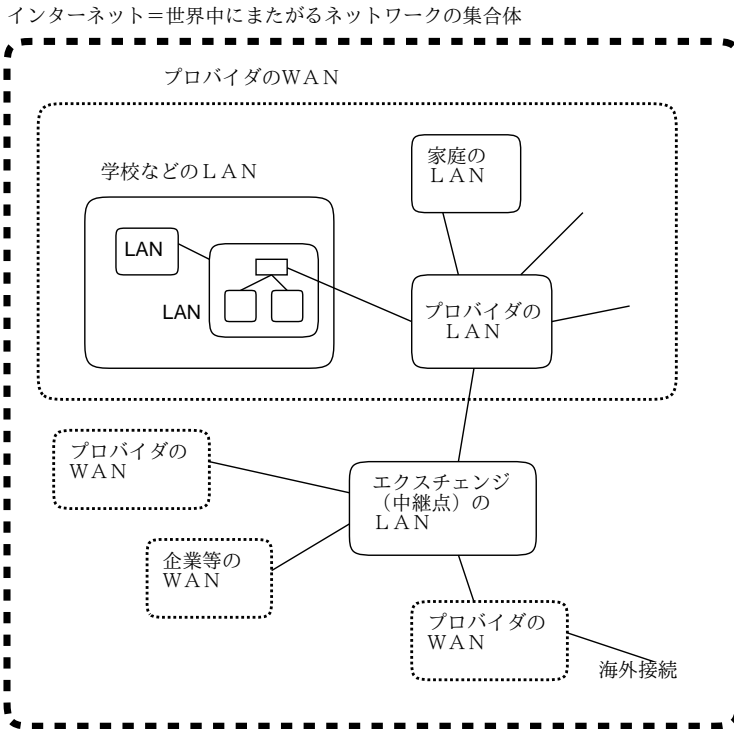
インターネット＝世界中にまたがるネットワークの集合体

プロバイダのWAN

学校などのLAN

LAN

LAN

家庭のLAN

プロバイダのLAN

プロバイダのWAN

エクスチェンジ（中継点）のLAN

企業等のWAN

プロバイダのWAN

海外接続